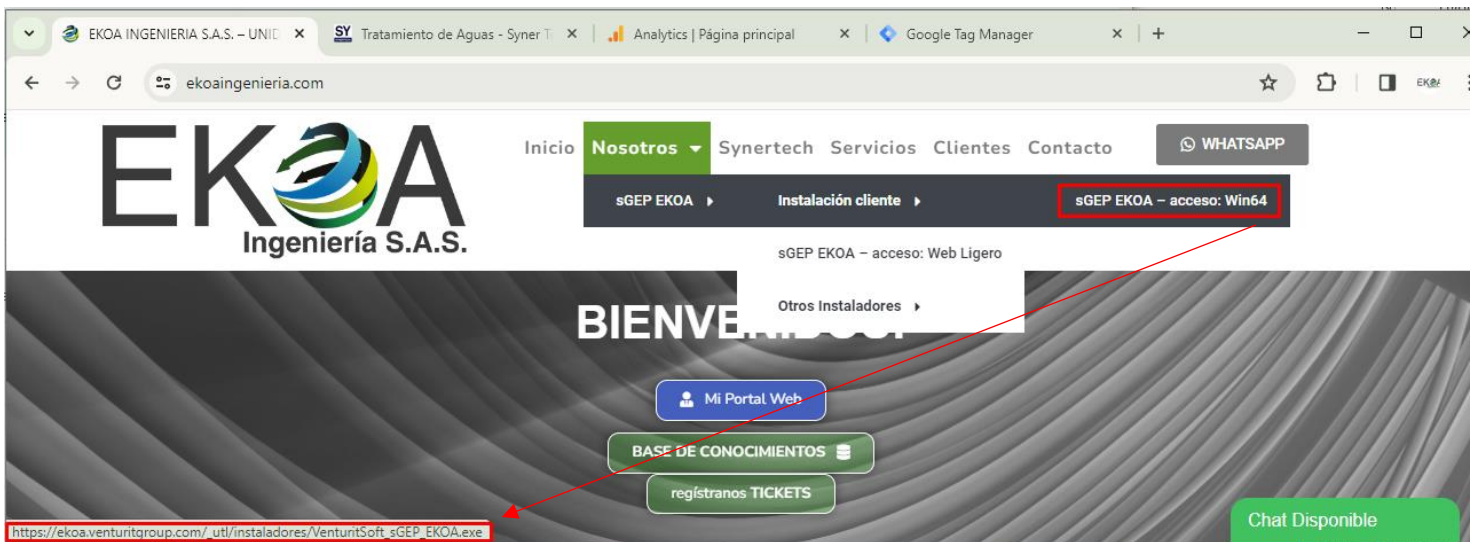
EKOA INGENIERIA S.A.S. – UNI
SY Tratamiento de Aguas - Syner T
Analytics | Página principal
Google Tag Manager
ekoaingenieria.com
EKOA
Ingeniería S.A.S.
Inicio Nosotros Synertech Servicios Clientes Contacto
WHATSAPP
sGEP EKOA
Instalación cliente
sGEP EKOA – acceso: Win64
sGEP EKOA – acceso: Web Ligero
Otros Instaladores
BIENVE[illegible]
Mi Portal Web
BASE DE CONOCIMIENTOS
regístranos TICKETS
https://ekoa.venturitgroup.com/_utl/instaladores/VenturitSoft_sGEP_EKOA.exe
Chat Disponible